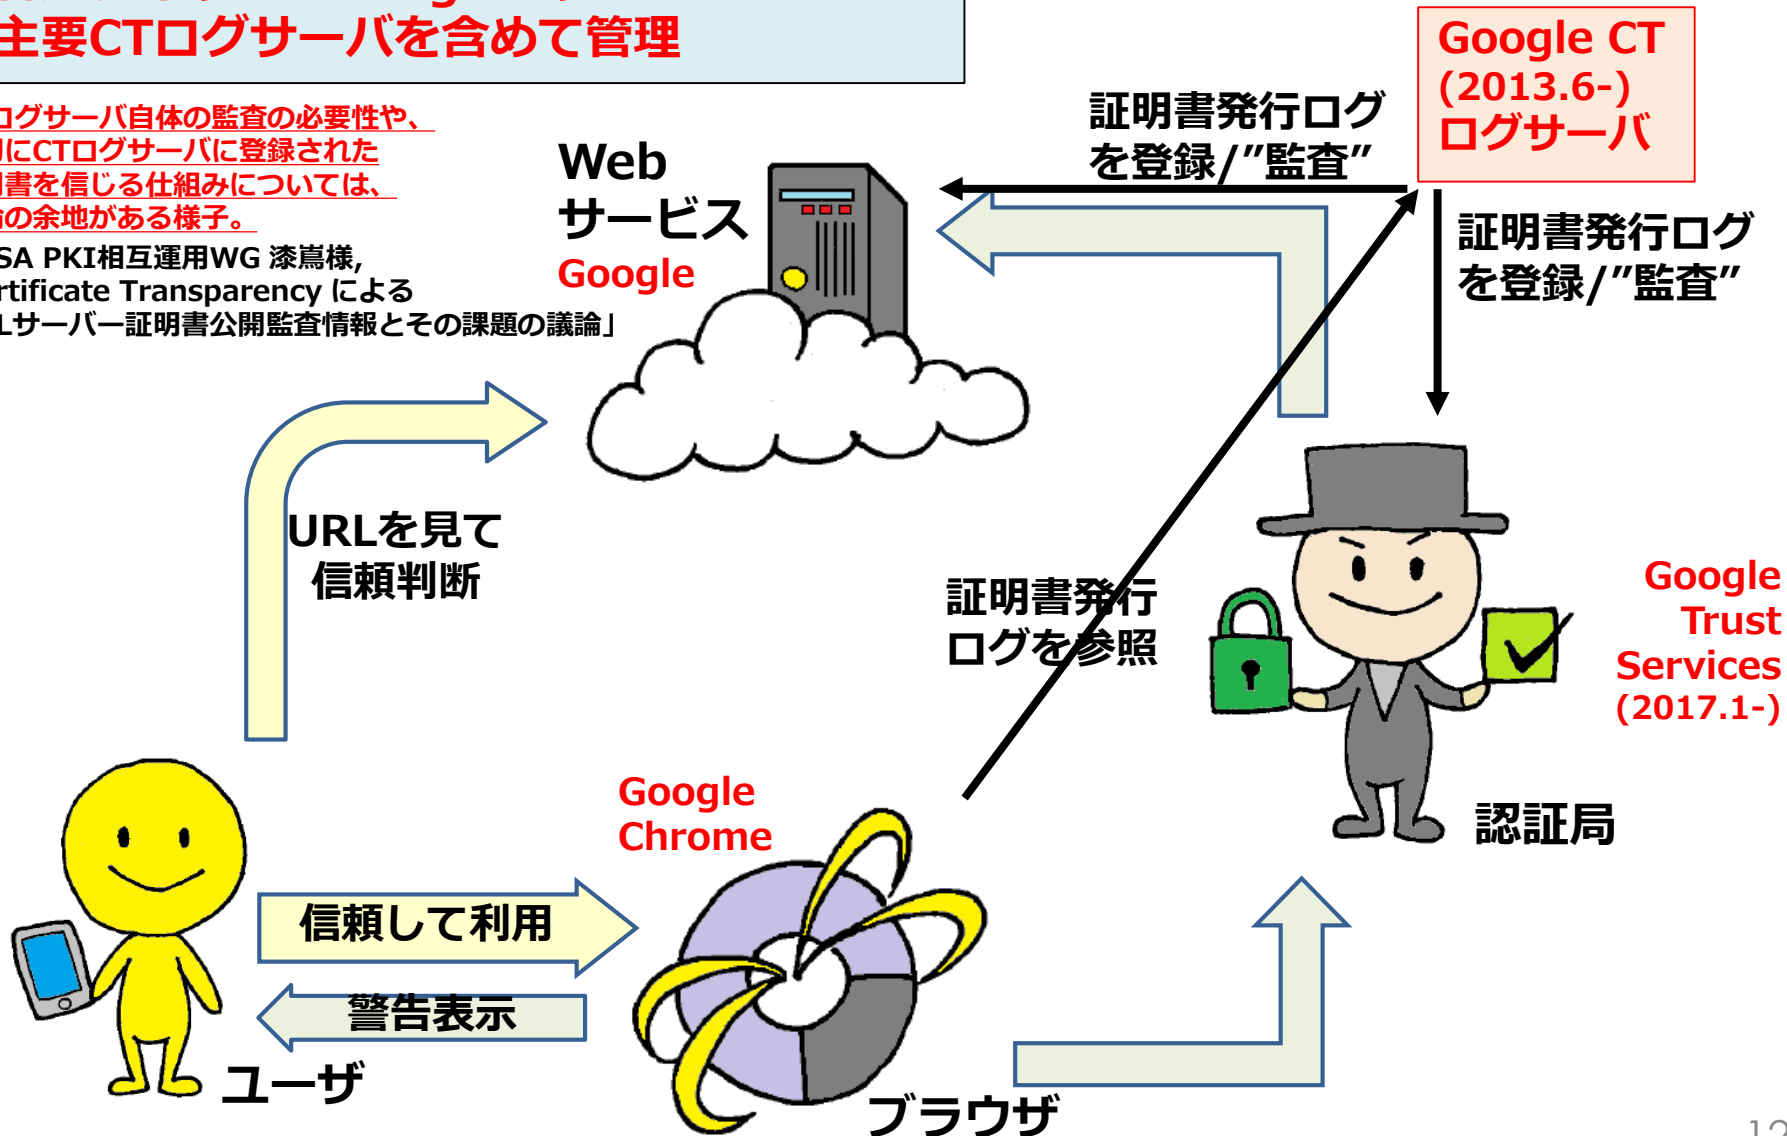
主要CTログサーバを含めて管理

ログサーバ自体の監査の必要性や、
にCTログサーバに登録された
書を信じる仕組みについては、
の余地がある様子。

SA PKI相互運用WG 漆嶌様,
rtificate Transparency による
Lサーバー証明書公開監査情報とその課題の議論」

Web
サービス
Google

Google CT
(2013.6-)
ログサーバ

証明書発行ログ
を登録/"監査"

証明書発行ログ
を登録/"監査"

URLを見て
信頼判断

証明書発行
ログを参照

Google
Trust
Services
(2017.1-)

認証局

Google
Chrome

信頼して利用

警告表示

ユーザ

ブラウザ

12